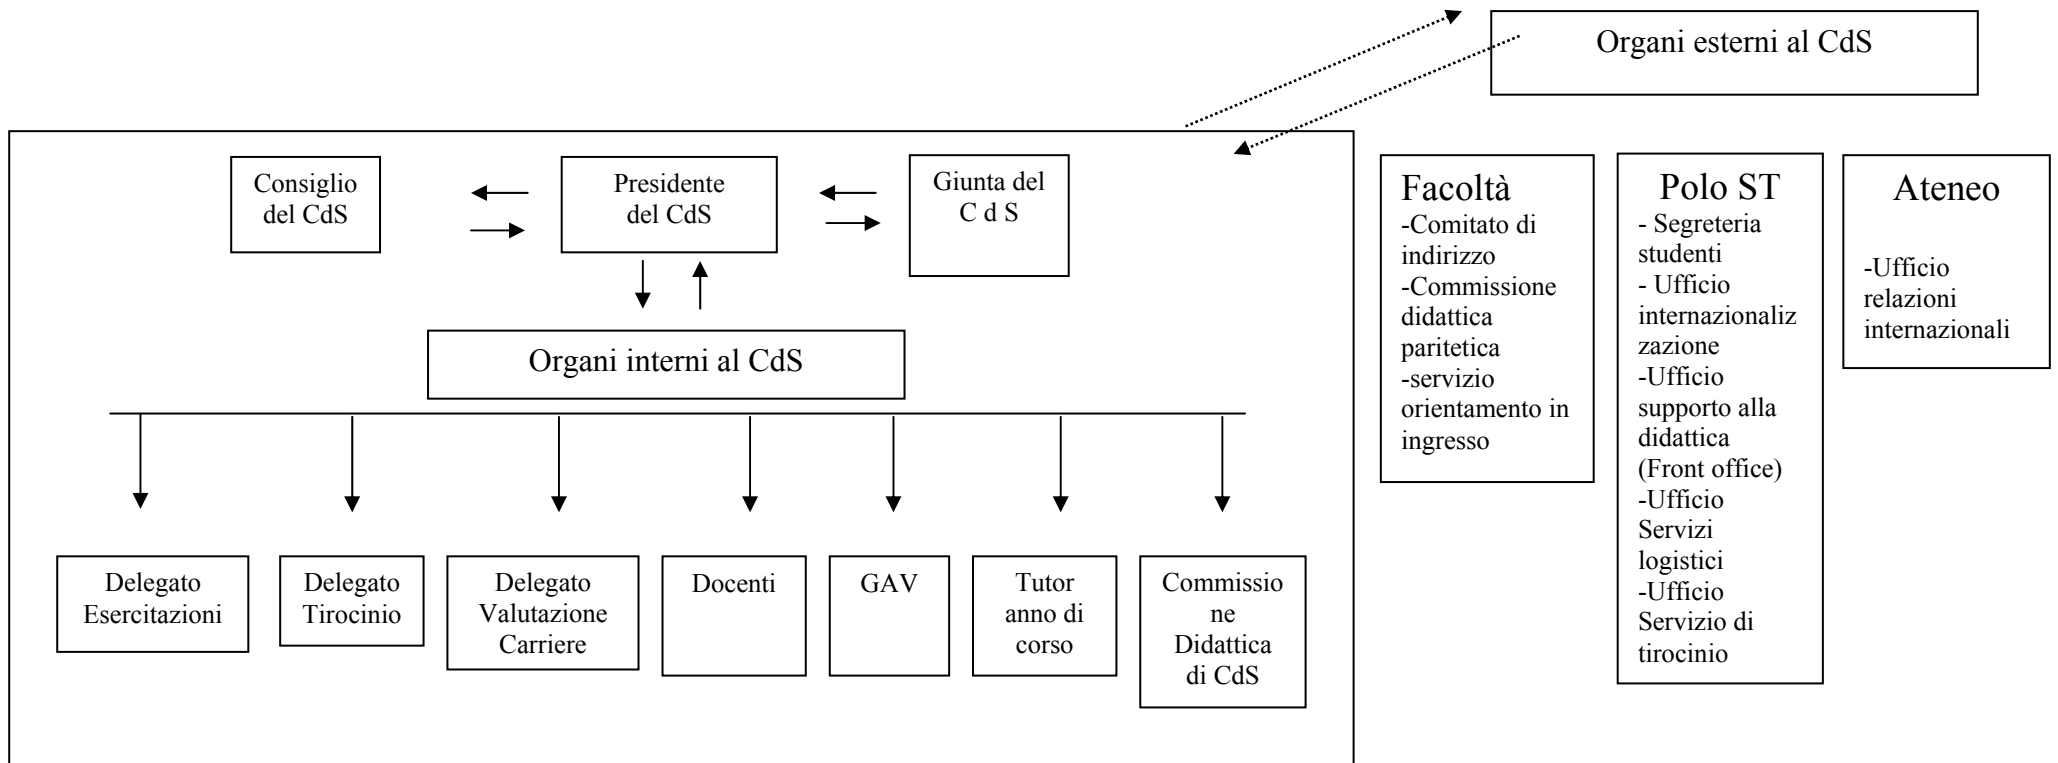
Organi esterni al CdS

Consiglio del CdS

Presidente del CdS

Giunta del C d S

Organi interni al CdS

Delegato Esercitazioni

Delegato Tirocinio

Delegato Valutazione Carriere

Docenti

GAV

Tutor anno di corso

Commissione Didattica di CdS

Facoltà
-Comitato di indirizzo
-Commissione didattica paritetica
-servizio orientamento in ingresso

Polo ST
- Segreteria studenti
- Ufficio internazionalizzazione
-Ufficio supporto alla didattica (Front office)
-Ufficio Servizi logistici
-Ufficio Servizio di tirocinio

Ateneo
-Ufficio relazioni internazionali